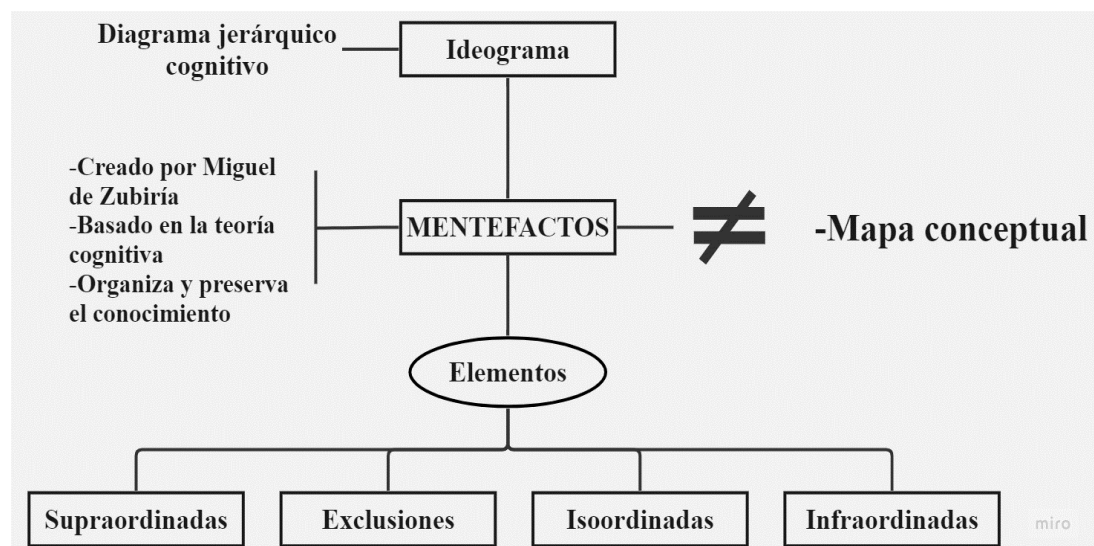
Diagrama jerárquico cognitivo

Ideograma

-Creado por Miguel de Zubiría
-Basado en la teoría cognitiva
-Organiza y preserva el conocimiento

MENTEFACTOS

$\neq$

-Mapa conceptual

Elementos

Supraordinadas

Exclusiones

Isoordinadas

Infraordinadas

miro